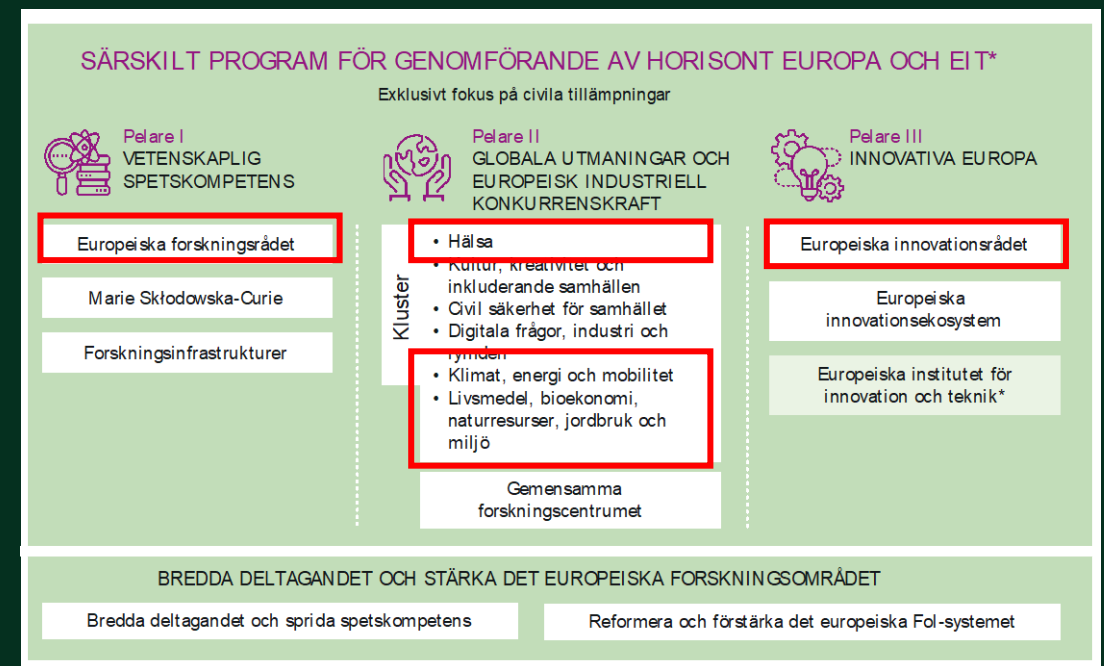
SÄRSKILT PROGRAM FÖR GENOMFÖRANDE AV HORISONT EUROPA OCH EIT*

Exklusivt fokus på civila tillämpningar

Pelare I
VETENSKAPLIG SPETSKOMPETENS

Europeiska forskningsrådet

Marie Skłodowska-Curie

Forskningsinfrastrukturer

Pelare II
GLOBALA UTMANINGAR OCH EUROPEISK INDUSTRIELL KONKURRENSKRAFT

Kluster

• Hälsa
• Kultur, kreativitet och inkluderande samhällen
• Civil säkerhet för samhället
• Digitala frågor, industri och rymden
• Klimat, energi och mobilitet
• Livsmedel, bioekonomi, naturresurser, jordbruk och miljö

Gemensamma forskningscentrumet

Pelare III
INNOVATIVA EUROPA

Europeiska innovationsrådet

Europeiska innovationsekosystem

Europeiska institutet för innovation och teknik*

BREDDA DELTAGANDET OCH STÄRKA DET EUROPEISKA FORSKNINGSOMRÅDET

Bredda deltagandet och sprida spetskompetens

Reformera och förstärka det europeiska FoI-systemet